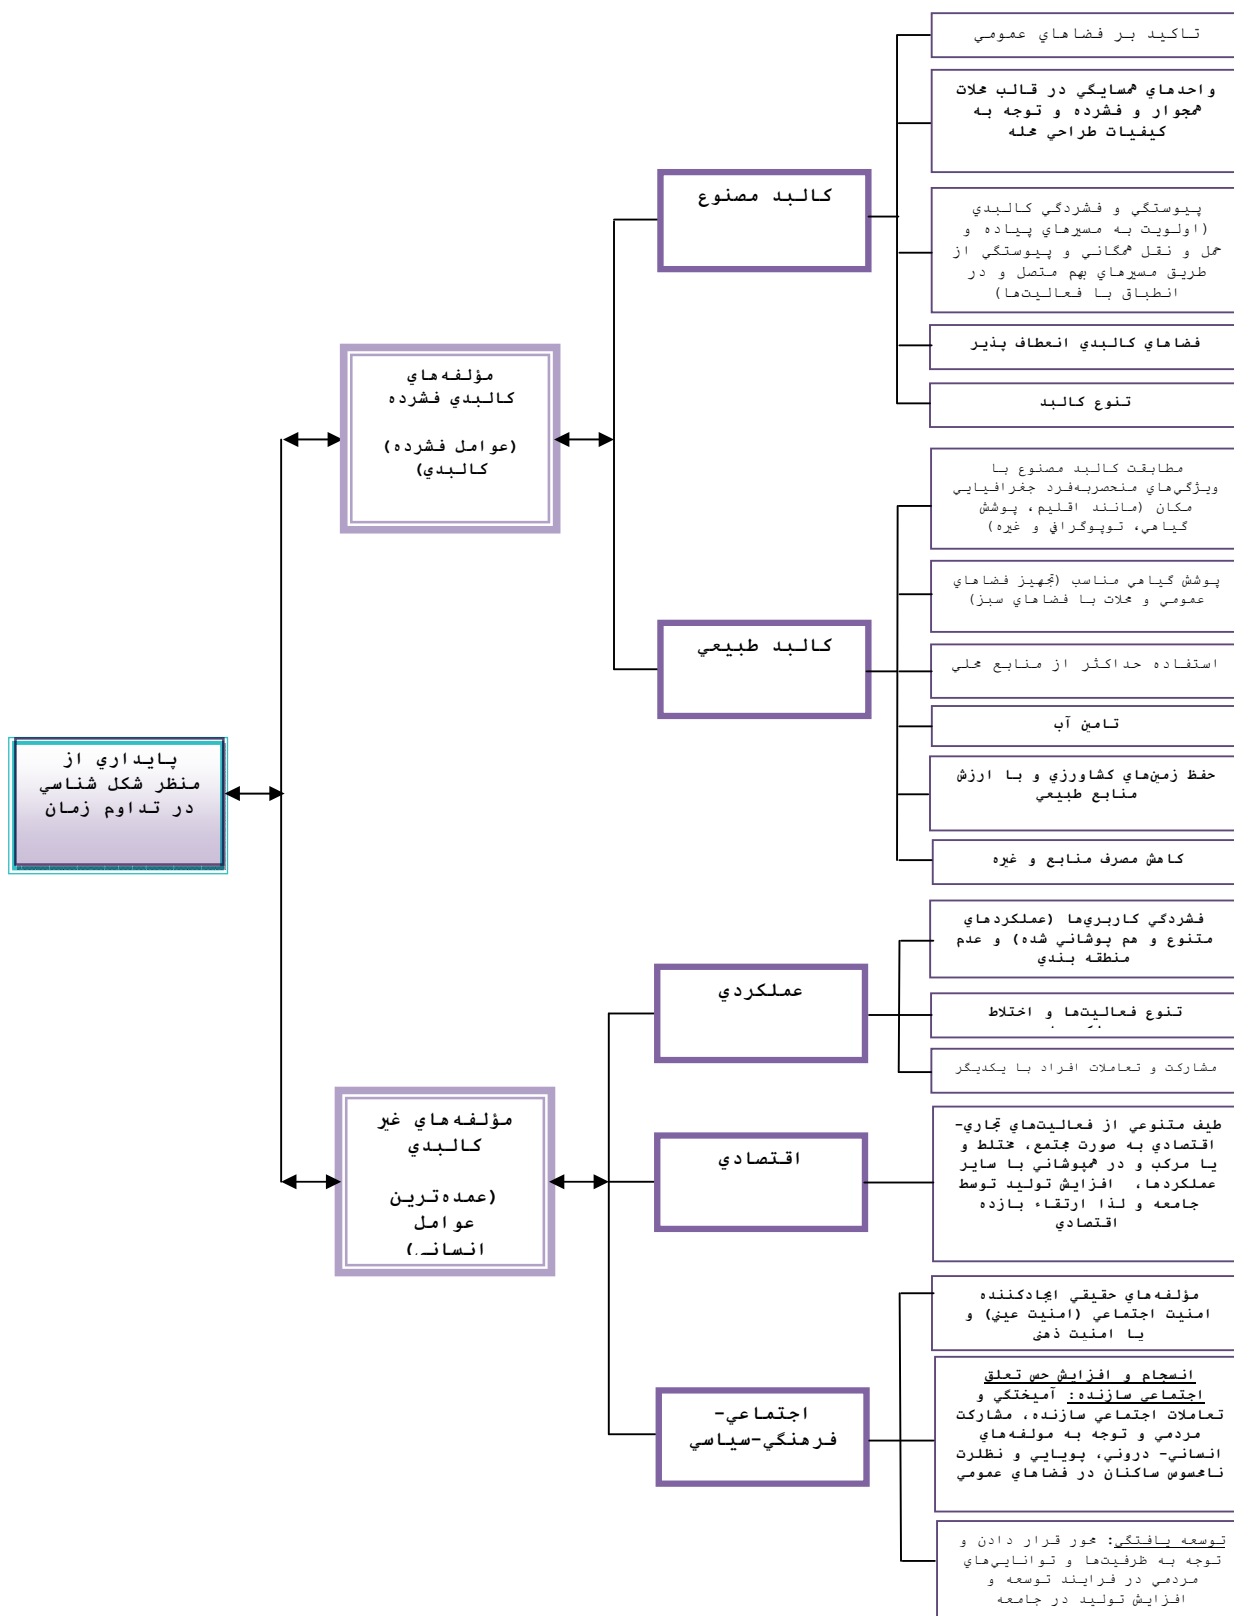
پايداري از منظر شكل شناسي در تداوم زمان

مؤلفه‌هاي كالبدي فشرده

(عوامل فشرده كالبدي)

كالبد مصنوع

تاكيد بر فضاهاي عمومي

واحدهاي همسايگي در قالب محلات همجوار و فشرده و توجه به كيفيات طراحي محله

پيوستگي و فشردگي كالبدي (اولويت به مسيرهاي پياده و حمل و نقل همگاني و پيوستگي از طريق مسيرهاي بهم متصل و در انطباق با فعاليت‌ها)

فضاهاي كالبدي انعطاف پذير

تنوع كالبد

كالبد طبيعي

مطابقت كالبد مصنوع با ويژگي‌هاي منحصربه‌فرد جغرافيايي مكان (مانند اقليم، پوشش گياهي، توپوگرافي و غيره)

پوشش گياهي مناسب (تجهيز فضاهاي عمومي و محلات با فضاهاي سبز)

استفاده حداكثر از منابع محلي

تامين آب

حفظ زمين‌هاي كشاورزي و با ارزش منابع طبيعي

كاهش مصرف منابع و غيره

مؤلفه‌هاي غير كالبدي

(عمده‌ترين عوامل انساني)

عملكردي

فشردگي كاربري‌ها (عملكردهاي متنوع و هم پوشاني شده) و عدم منطقه بندي

تنوع فعاليت‌ها و اختلاط

مشاركت و تعاملات افراد با يكديگر

اقتصادي

طيف متنوعي از فعاليت‌هاي تجاري-اقتصادي به صورت مجتمع، مختلط و يا مركب و در همپوشاني با ساير عملكردها، افزايش توليد توسط جامعه و لذا ارتقاء بازده اقتصادي

اجتماعي-فرهنگي-سياسي

مؤلفه‌هاي حقيقي ايجادكننده امنيت اجتماعي (امنيت عيني) و يا امنيت ذهني

انسجام و افزايش حس تعلق اجتماعي سازنده: آميختگي و تعاملات اجتماعي سازنده، مشاركت مردمي و توجه به مولفه‌هاي انساني- دروني، پويايي و نظارت نامحسوس ساكنان در فضاهاي عمومي

توسعه يافتگي: محور قرار دادن و توجه به ظرفيت‌ها و توانايي‌هاي مردمي در فرايند توسعه و افزايش توليد در جامعه